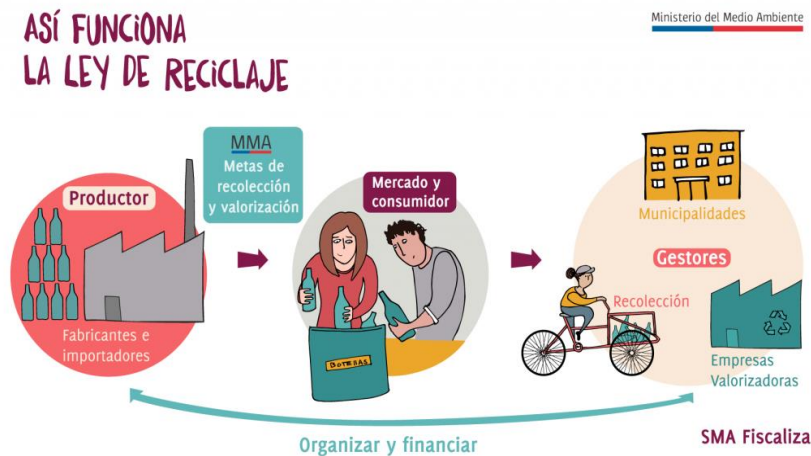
ASÍ FUNCIONA
LA LEY DE RECICLAJE

Ministerio del Medio Ambiente

Productor

Fabricantes e importadores

MMA
Metas de recolección y valorización

Mercado y consumidor

BOTELLAS

Municipalidades

Gestores

Recolección

Empresas Valorizadoras

Organizar y financiar

SMA Fiscaliza